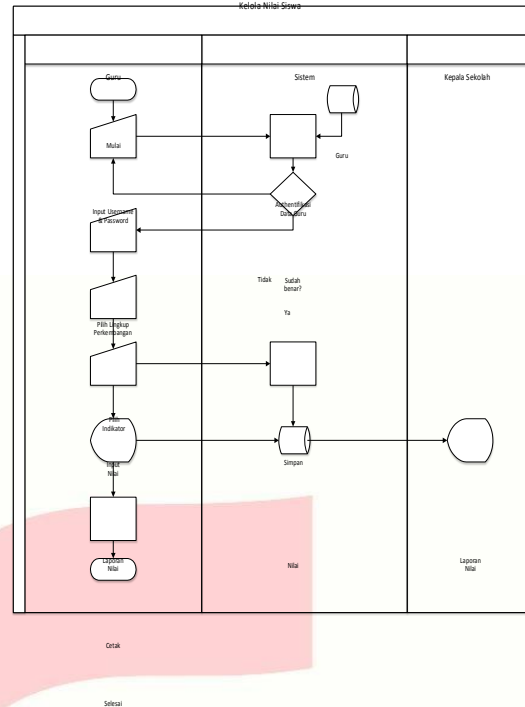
Kelola Nilai Siswa

Guru

Sistem

Kepala Sekolah

Mulai

Guru

Authentifikasi Data Guru

Input Username & Password

Tidak

Sudah benar?

Ya

Pilih Lingkup Perkembangan

Pilih Indikator

Input Nilai

Simpan

Laporan Nilai

Nilai

Laporan Nilai

Cetak

Selesai